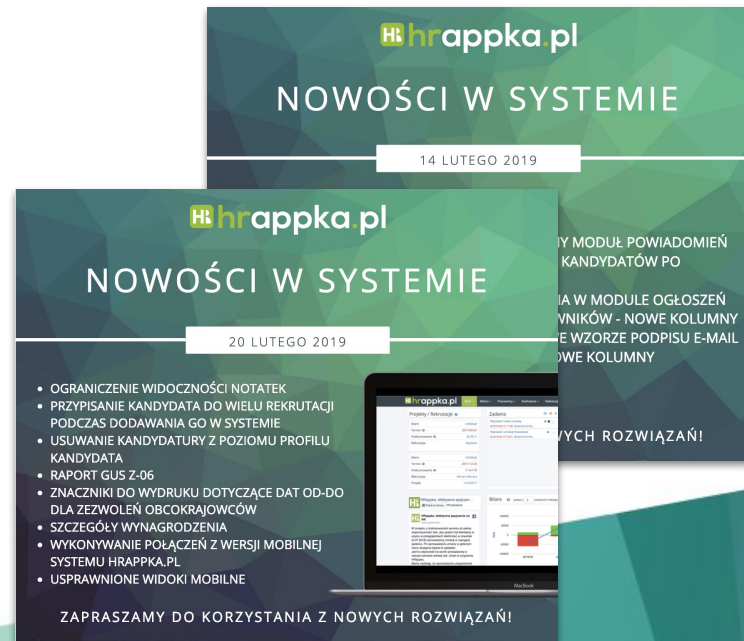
hrappka.pl

NOWOŚCI W SYSTEMIE

14 LUTEGO 2019

NY MODUŁ POWIADOMIEŃ
KANDYDATÓW PO

A W MODULE OGŁOSZEŃ
WNIKÓW - NOWE KOLUMNY
E WZORZE PODPISU E-MAIL
OWE KOLUMNY

WYCH ROZWIĄZAŃ!

hrappka.pl

NOWOŚCI W SYSTEMIE

20 LUTEGO 2019

- OGRANICZENIE WIDOCZNOŚCI NOTATEK
- PRZYPISANIE KANDYDATA DO WIELU REKRUTACJI PODCZAS DODAWANIA GO W SYSTEMIE
- USUWANIE KANDYDATURY Z POZIOMU PROFILU KANDYDATA
- RAPORT GUS Z-06
- ZNACZNIKI DO WYDRUKU DOTYCZĄCE DAT OD-DO DLA ZEZWOLEŃ OBCOKRAJOWCÓW
- SZCZEGÓŁY WYNAGRODZENIA
- WYKONYWANIE POŁĄCZEŃ Z WERSJI MOBILNEJ SYSTEMU HRAPPKA.PL
- USPRAWNIONE WIDOKI MOBILNE

hrappka.pl

Projekty / Rekrutacje

Zadania

Bilans

MacBook

ZAPRASZAMY DO KORZYSTANIA Z NOWYCH ROZWIĄZAŃ!